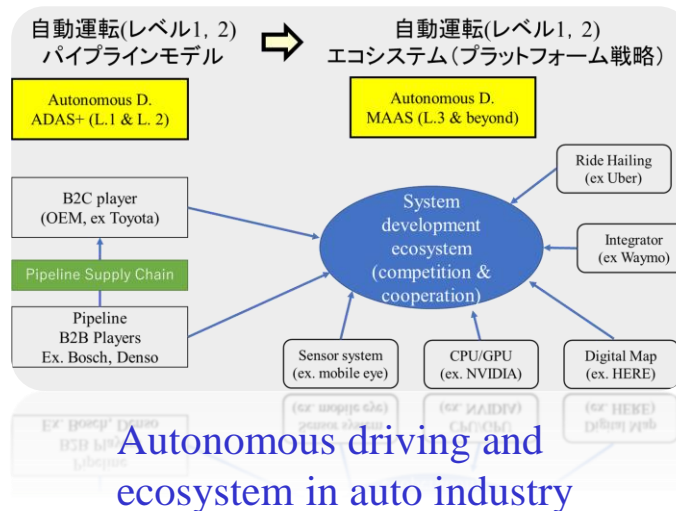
自動運転(レベル1, 2)
パイプラインモデル

自動運転(レベル1, 2)
エコシステム（プラットフォーム戦略）

Autonomous D.
ADAS+ (L.1 & L. 2)

Autonomous D.
MAAS (L.3 & beyond)

B2C player
(OEM, ex Toyota)

Pipeline Supply Chain

Pipeline
B2B Players
Ex. Bosch, Denso

System development ecosystem (competition & cooperation)

Ride Hailing
(ex Uber)

Integrator
(ex Waymo)

Sensor system
(ex. mobile eye)

CPU/GPU
(ex. NVIDIA)

Digital Map
(ex. HERE)

Autonomous driving and ecosystem in auto industry